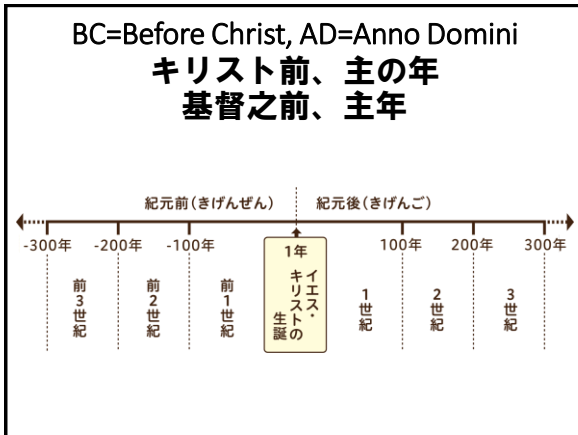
BC=Before Christ, AD=Anno Domini
キリスト前、主の年
基督之前、主年

紀元前(きげんぜん)　紀元後(きげんご)

-300年　-200年　-100年　1年　100年　200年　300年

前3世紀　前2世紀　前1世紀　イエス・キリストの生誕　1世紀　2世紀　3世紀